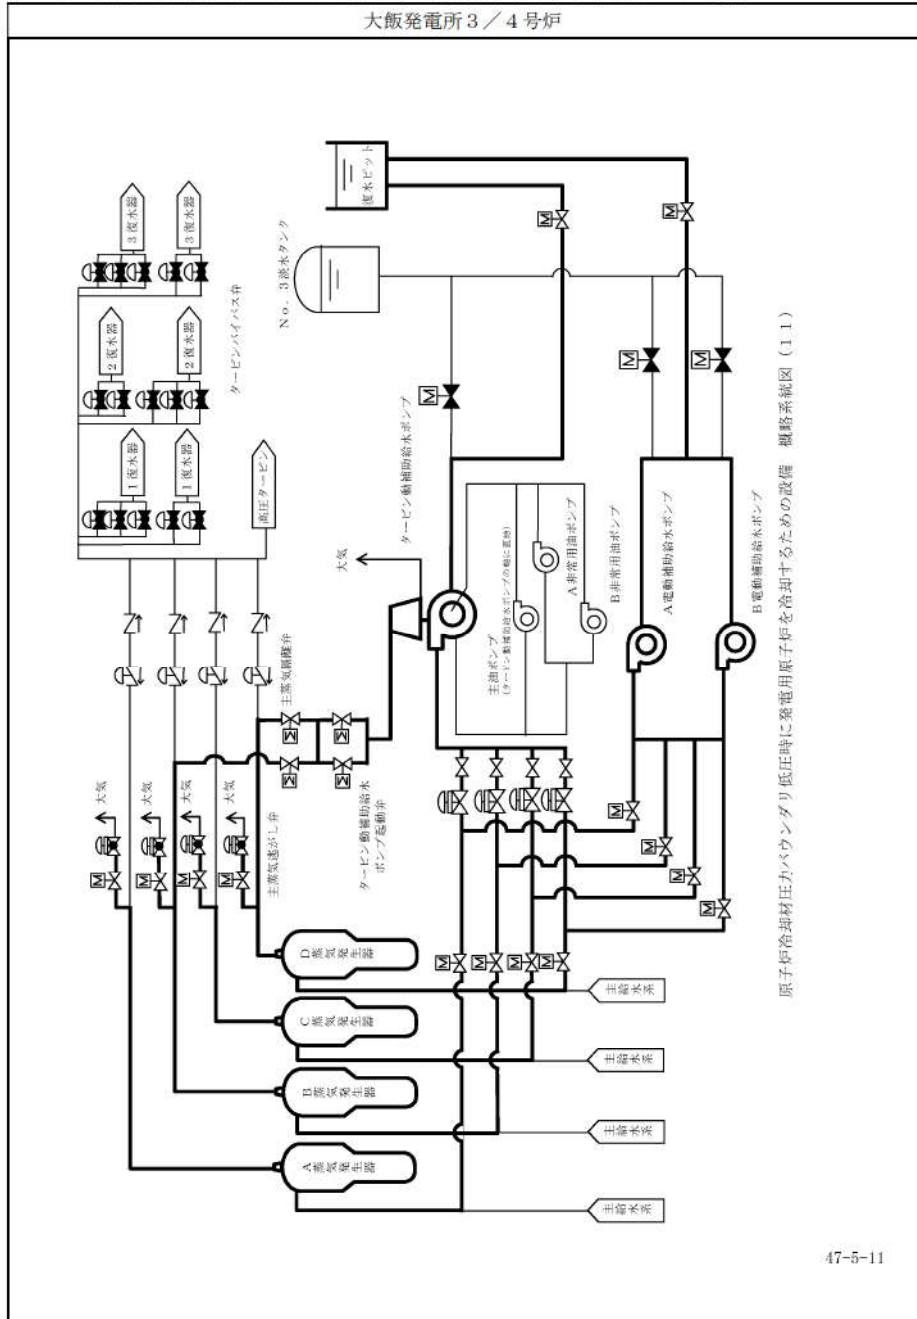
大飯発電所３／４号炉

復水ピット

No．３淡水タンク

３復水器

３復水器

２復水器

２復水器

１復水器

１復水器

タービンバイパス弁

高圧タービン

大気

タービン動補助給水ポンプ

主油ポンプ
(タービン動補助給水ポンプの軸に直結)

A非常用油ポンプ

B非常用油ポンプ

A電動補助給水ポンプ

B電動補助給水ポンプ

主蒸気隔離弁

タービン動補助給水ポンプ起動弁

主蒸気逃がし弁

大気

大気

大気

大気

D蒸気発生器

C蒸気発生器

B蒸気発生器

A蒸気発生器

主給水系

主給水系

主給水系

主給水系

原子炉冷却材圧力バウンダリ低圧時に発電用原子炉を冷却するための設備　概略系統図（１１）

47-5-11